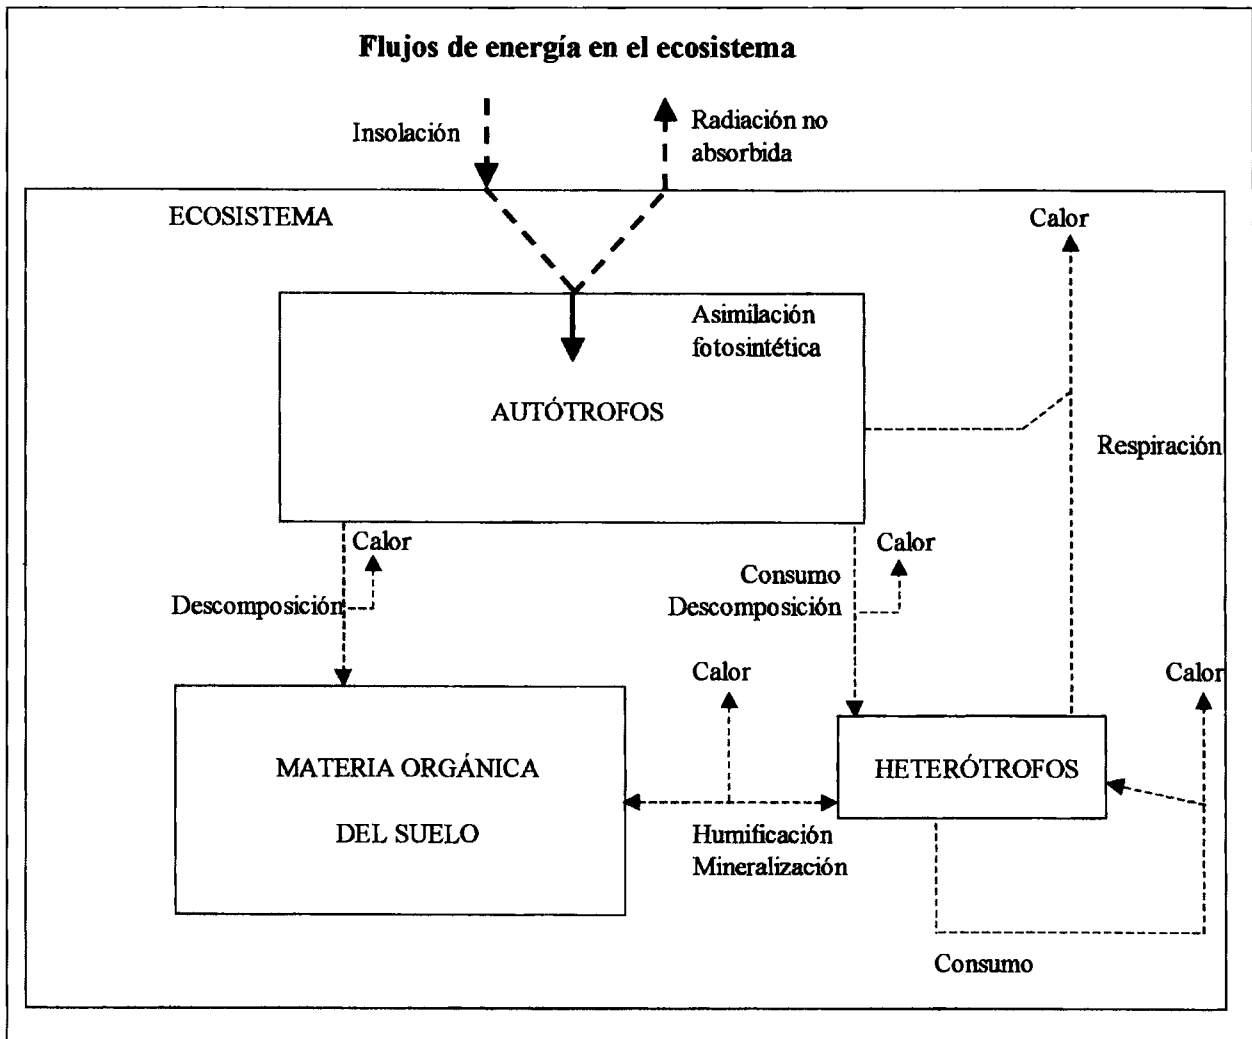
Flujos de energía en el ecosistema

Insolación

Radiación no absorbida

ECOSISTEMA

Calor

Asimilación fotosintética

AUTÓTROFOS

Respiración

Calor

Descomposición

Calor

Consumo
Descomposición

Calor

Calor

MATERIA ORGÁNICA

DEL SUELO

HETERÓTROFOS

Humificación
Mineralización

Consumo